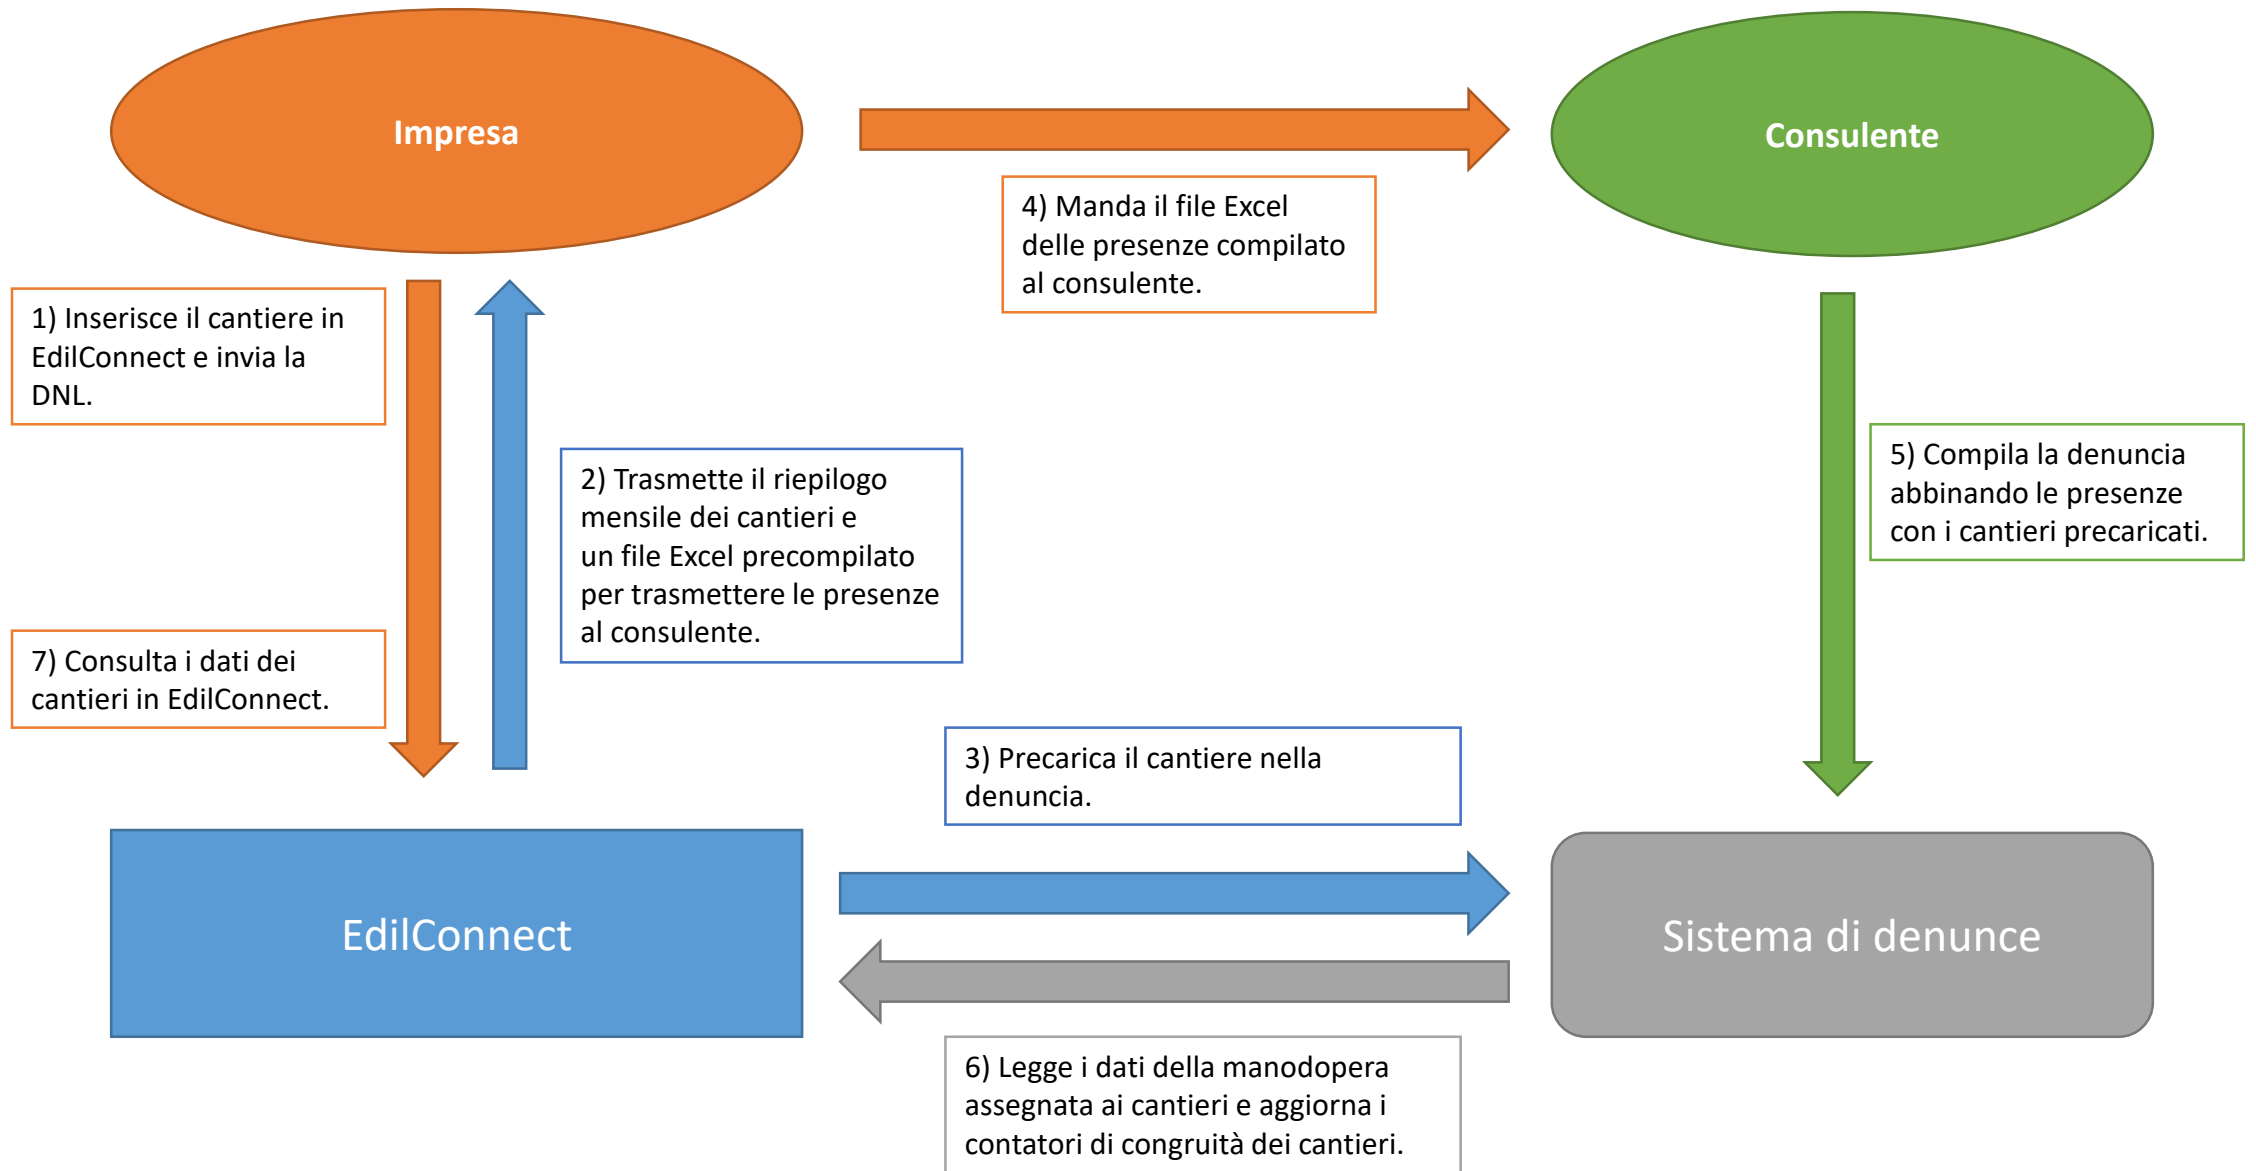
Impresa

Consulente

4) Manda il file Excel delle presenze compilato al consulente.

1) Inserisce il cantiere in EdilConnect e invia la DNL.

2) Trasmette il riepilogo mensile dei cantieri e un file Excel precompilato per trasmettere le presenze al consulente.

5) Compila la denuncia abbinando le presenze con i cantieri precaricati.

7) Consulta i dati dei cantieri in EdilConnect.

3) Precarica il cantiere nella denuncia.

EdilConnect

Sistema di denunce

6) Legge i dati della manodopera assegnata ai cantieri e aggiorna i contatori di congruità dei cantieri.